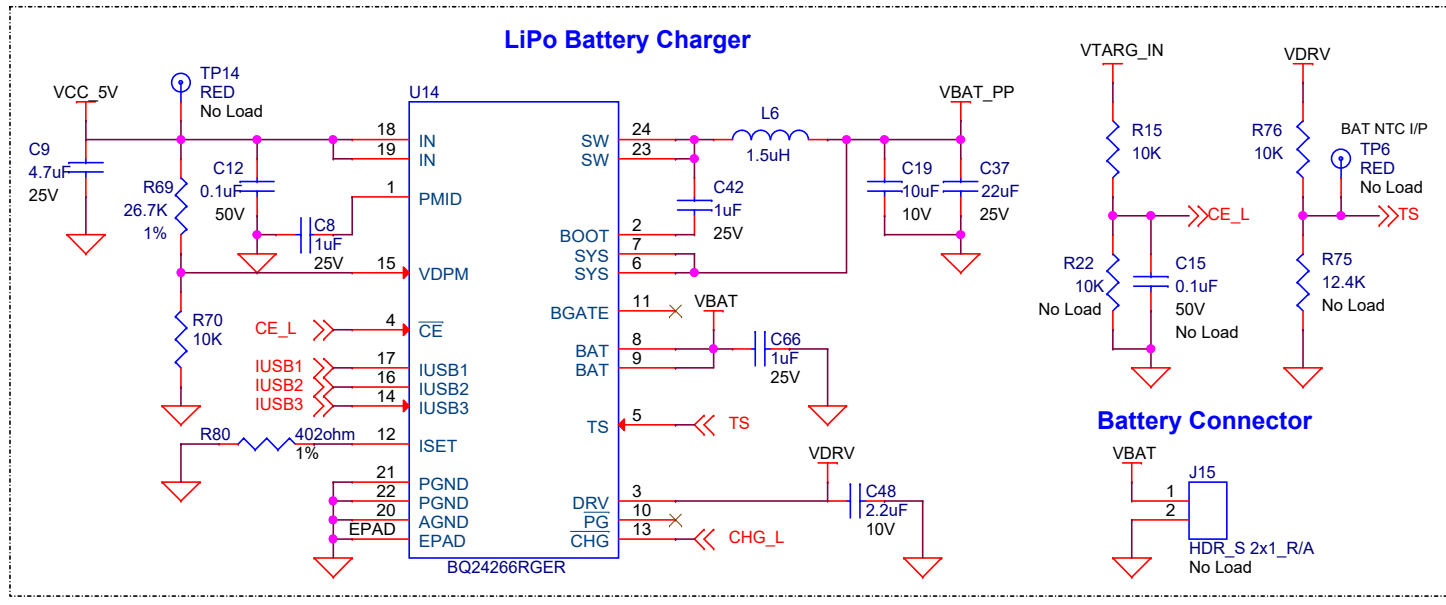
LiPo Battery Charger

VCC_5V
TP14
RED
No Load
C9
4.7uF
25V
R69
26.7K
1%
C12
0.1uF
50V
C8
1uF
25V
R70
10K
CE_L
IUSB1
IUSB2
IUSB3
R80
402ohm
1%

U14
18 IN
19 IN
1 PMID
15 VDPM
4 $\overline{CE}$
17 IUSB1
16 IUSB2
14 IUSB3
12 ISET
21 PGND
22 PGND
20 AGND
EPAD EPAD
BQ24266RGER

SW 24
SW 23
BOOT 2
SYS 7
SYS 6
BGATE 11
BAT 8
BAT 9
TS 5
DRV 3
$\overline{PG}$ 10
$\overline{CHG}$ 13

L6
1.5uH
VBAT_PP
C42
1uF
25V
C19
10uF
10V
C37
22uF
25V
VBAT
C66
1uF
25V
TS
VDRV
C48
2.2uF
10V
CHG_L

VTARG_IN
R15
10K
CE_L
R22
10K
No Load
C15
0.1uF
50V
No Load

VDRV
R76
10K
BAT NTC I/P
TP6
RED
No Load
TS
R75
12.4K
No Load

Battery Connector
VBAT
J15
1
2
HDR_S 2x1_R/A
No Load